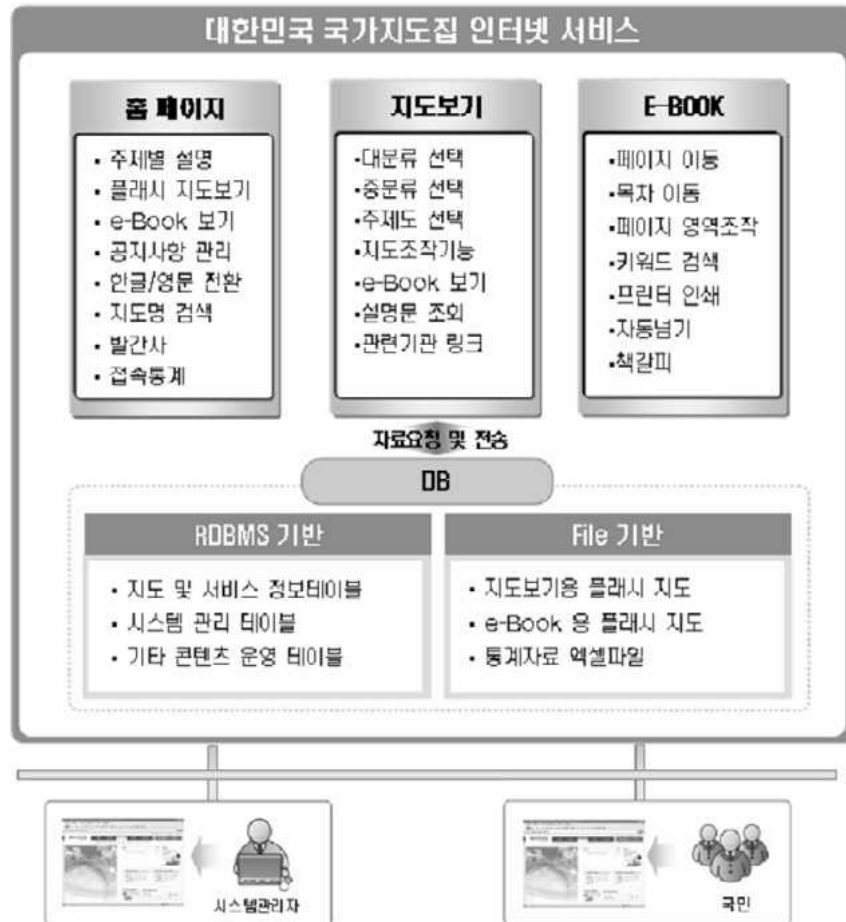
대한민국 국가지도집 인터넷 서비스

홈 페이지

• 주제별 설명
• 플래시 지도보기
• e-Book 보기
• 공지사항 관리
• 한글/영문 전환
• 지도명 검색
• 발간사
• 접속통계

지도보기

•대분류 선택
•중분류 선택
•주제도 선택
•지도조작기능
•e-Book 보기
•설명문 조회
•관련기관 링크

E-BOOK

•페이지 이동
•목차 이동
•페이지 영역조작
•키워드 검색
•프린터 인쇄
•자동넘기
•책갈피

자료요청 및 전송

DB

RDBMS 기반

• 지도 및 서비스 정보테이블
• 시스템 관리 테이블
• 기타 콘텐츠 운영 테이블

File 기반

• 지도보기용 플래시 지도
• e-Book 용 플래시 지도
• 통계자료 엑셀파일

시스템관리자

국민